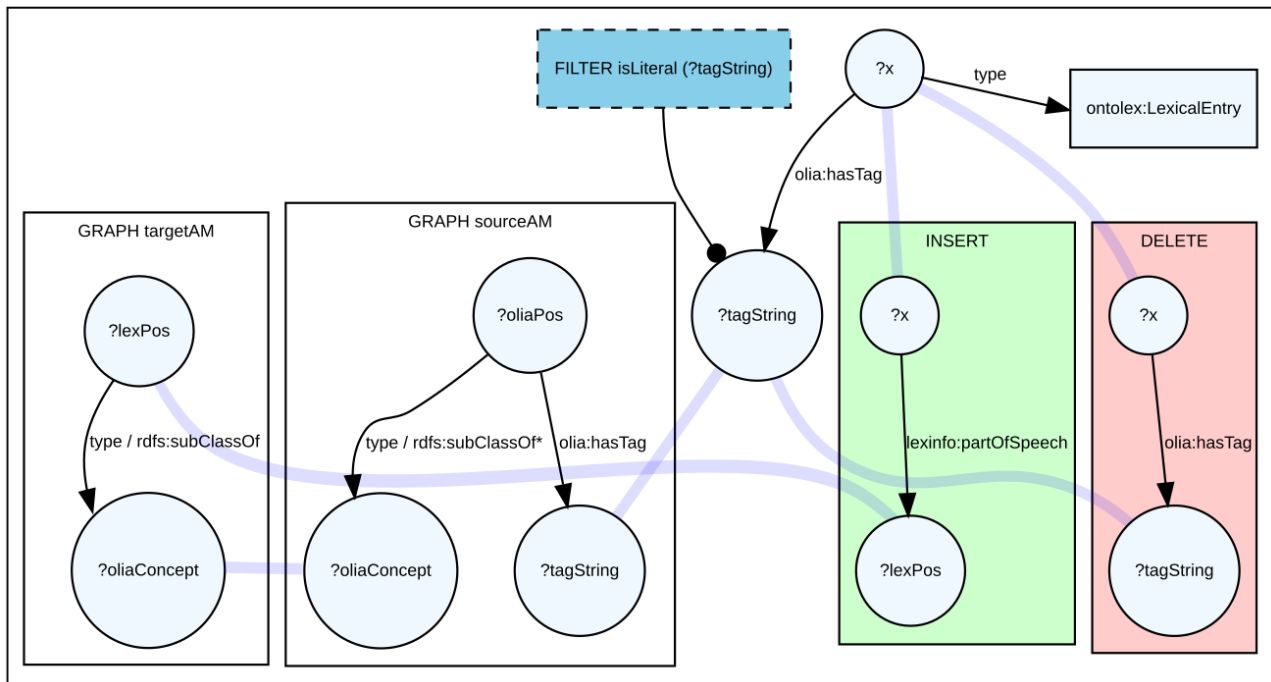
FILTER isLiteral (?tagString)

?x

type

ontolex:LexicalEntry

olia:hasTag

GRAPH targetAM

?lexPos

type / rdfs:subClassOf

?oliaConcept

GRAPH sourceAM

?oliaPos

type / rdfs:subClassOf*

olia:hasTag

?oliaConcept

?tagString

?tagString

INSERT

?x

lexinfo:partOfSpeech

?lexPos

DELETE

?x

olia:hasTag

?tagString